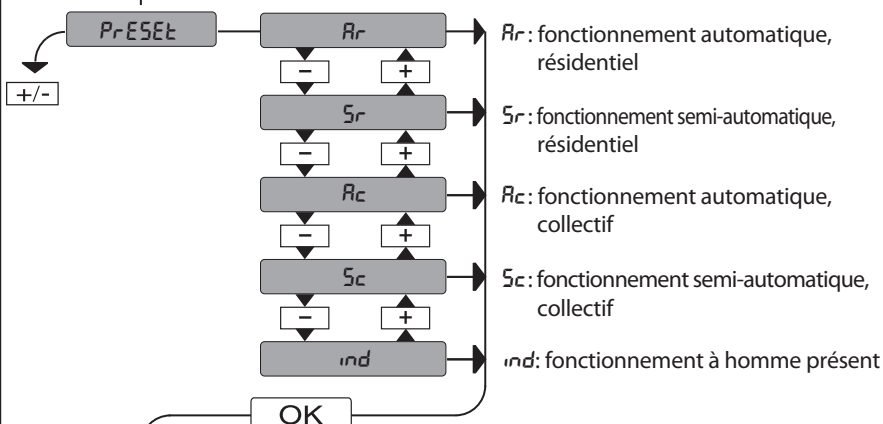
PrESEt

+/-

Ar

−
+

Sr

−
+

Ac

−
+

Sc

−
+

ind

OK

Ar : fonctionnement automatique, résidentiel

Sr : fonctionnement semi-automatique, résidentiel

Ac : fonctionnement automatique, collectif

Sc : fonctionnement semi-automatique, collectif

ind: fonctionnement à homme présent